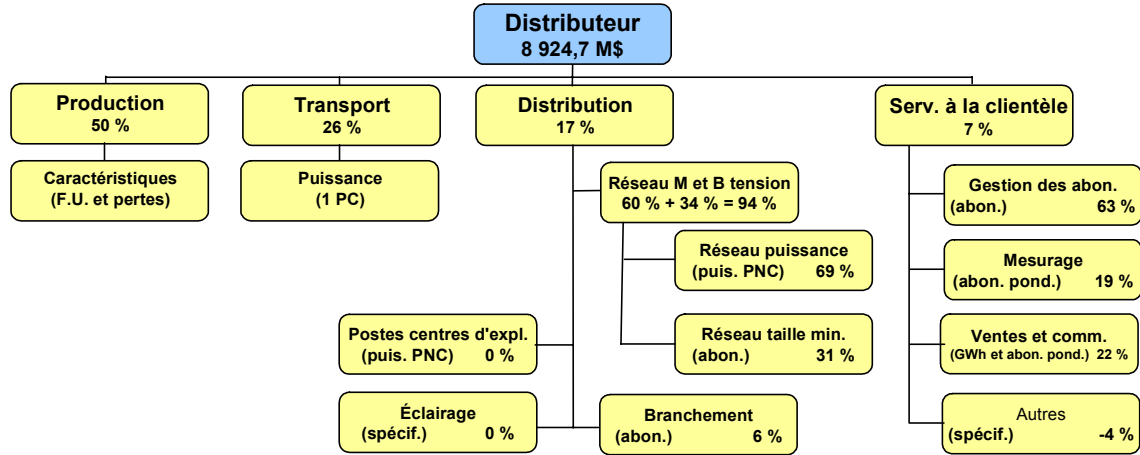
Distributeur
8 924,7 M$

Production
50 %

Caractéristiques
(F.U. et pertes)

Transport
26 %

Puissance
(1 PC)

Distribution
17 %

Réseau M et B tension
60 % + 34 % = 94 %

Réseau puissance
(puis. PNC) 69 %

Réseau taille min.
(abon.) 31 %

Postes centres d'expl.
(puis. PNC) 0 %

Éclairage
(spécif.) 0 %

Branchement
(abon.) 6 %

Serv. à la clientèle
7 %

Gestion des abon.
(abon.) 63 %

Mesurage
(abon. pond.) 19 %

Ventes et comm.
(GWh et abon. pond.) 22 %

Autres
(spécif.) -4 %